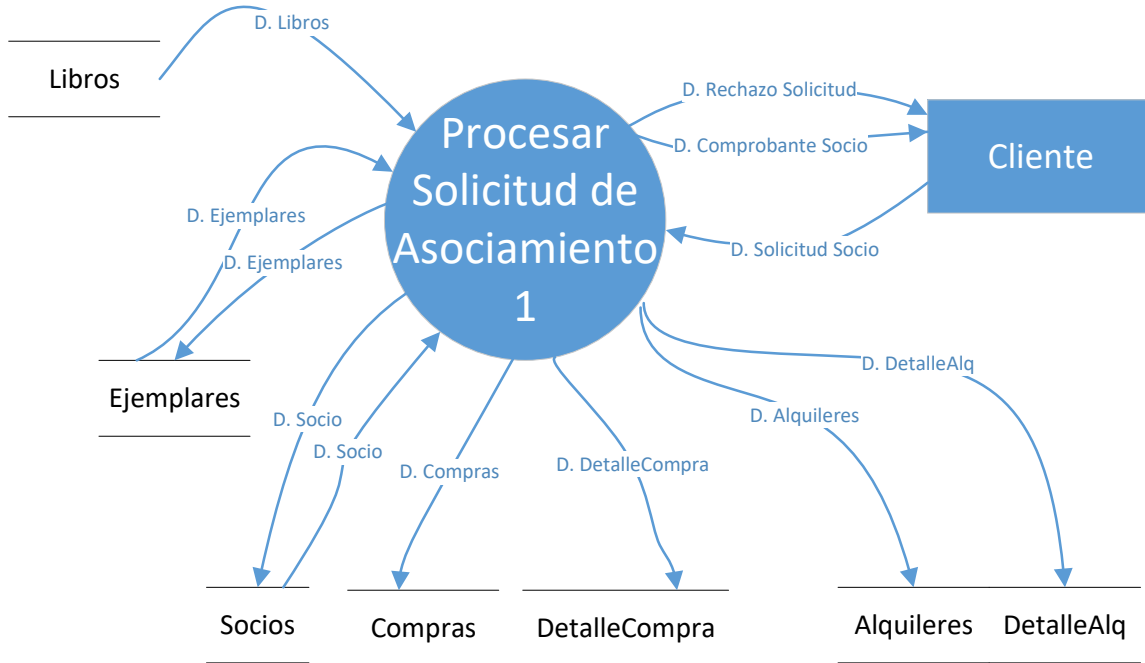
D. Libros

Libros

D. Rechazo Solicitud

D. Comprobante Socio

Cliente

Procesar Solicitud de Asociamiento 1

D. Ejemplares

D. Ejemplares

D. Solicitud Socio

Ejemplares

D. DetalleAlq

D. Alquileres

D. Socio

D. Socio

D. Compras

D. DetalleCompra

Socios

Compras

DetalleCompra

Alquileres

DetalleAlq